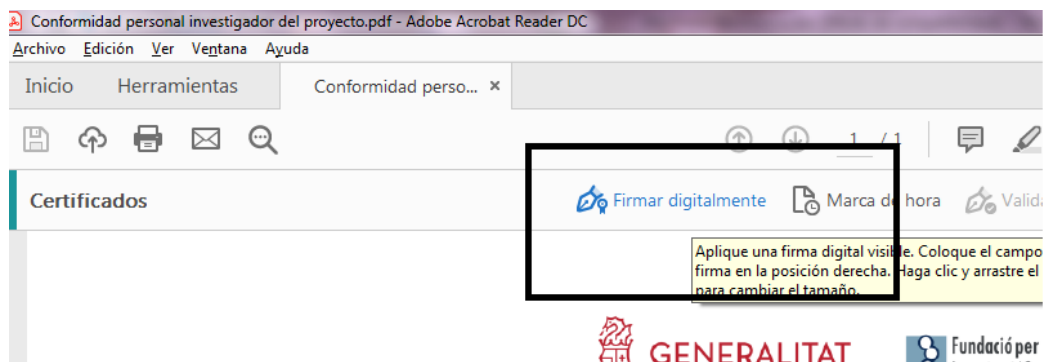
Conformidad personal investigador del proyecto.pdf - Adobe Acrobat Reader DC
Archivo Edición Ver Ventana Ayuda
Inicio Herramientas Conformidad perso... ×
1 / 1
Certificados
Firmar digitalmente Marca de hora Valid
Aplique una firma digital visible. Coloque el campo firma en la posición derecha. Haga clic y arrastre el para cambiar el tamaño.
GENERALITAT
Fundació per